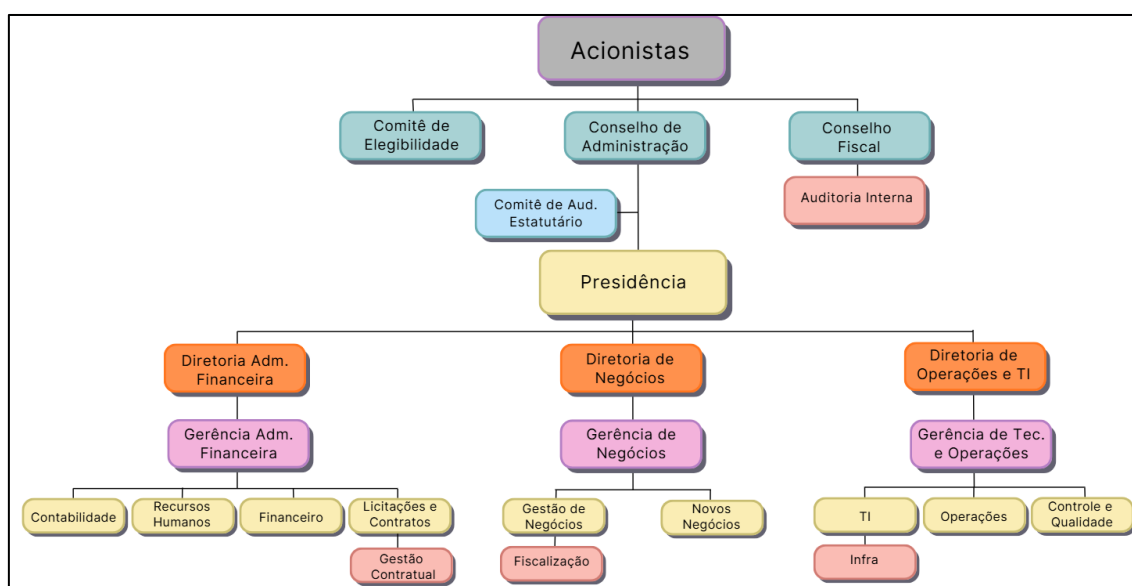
Acionistas

Comitê de Elegibilidade

Conselho de Administração

Conselho Fiscal

Auditoria Interna

Comitê de Aud. Estatutário

Presidência

Diretoria Adm. Financeira

Gerência Adm. Financeira

Contabilidade

Recursos Humanos

Financeiro

Licitações e Contratos

Gestão Contratual

Diretoria de Negócios

Gerência de Negócios

Gestão de Negócios

Fiscalização

Novos Negócios

Diretoria de Operações e TI

Gerência de Tec. e Operações

TI

Infra

Operações

Controle e Qualidade